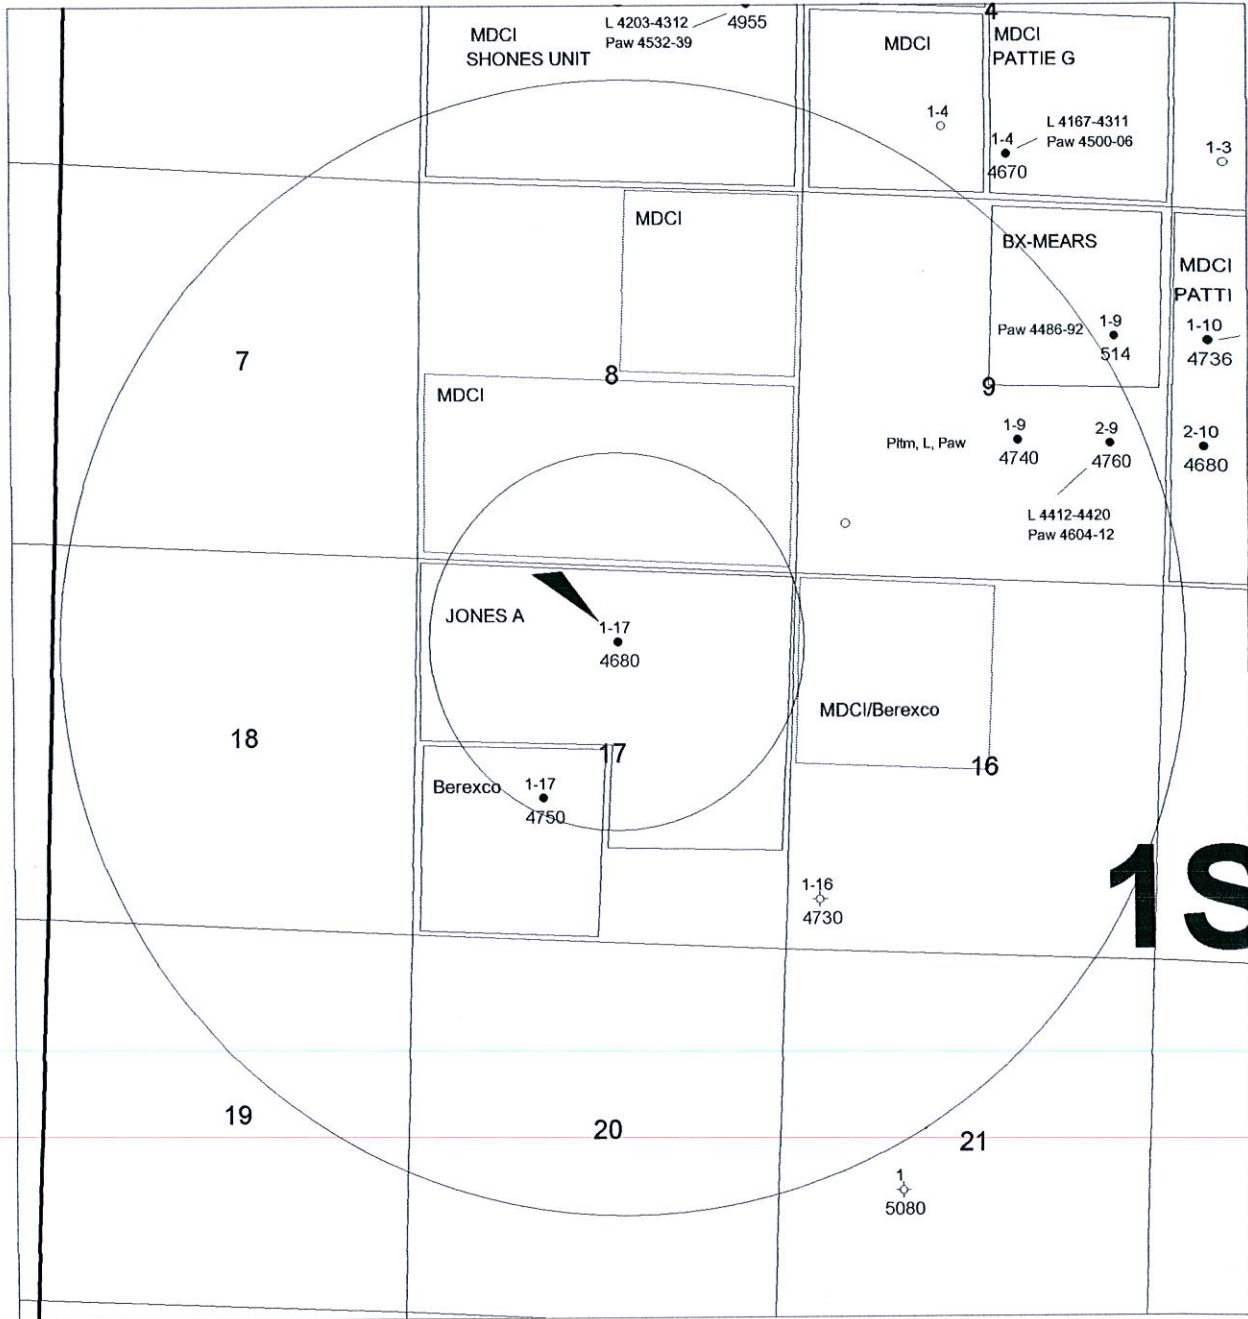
MDCI
SHONES UNIT

L 4203-4312
Paw 4532-39
4955

4

MDCI

MDCI
PATTIE G

1-4

1-4
4670

L 4167-4311
Paw 4500-06

1-3

MDCI

BX-MEARS

MDCI
PATTI

Paw 4486-92
1-9
514

1-10
4736

7

8

MDCI

9

1-9
4740

2-9
4760

2-10
4680

Pltm, L, Paw

L 4412-4420
Paw 4604-12

JONES A

1-17
4680

MDCI/Berexco

18

17

16

Berexco
1-17
4750

1-16
4730

1S

19

20

21

1
5080